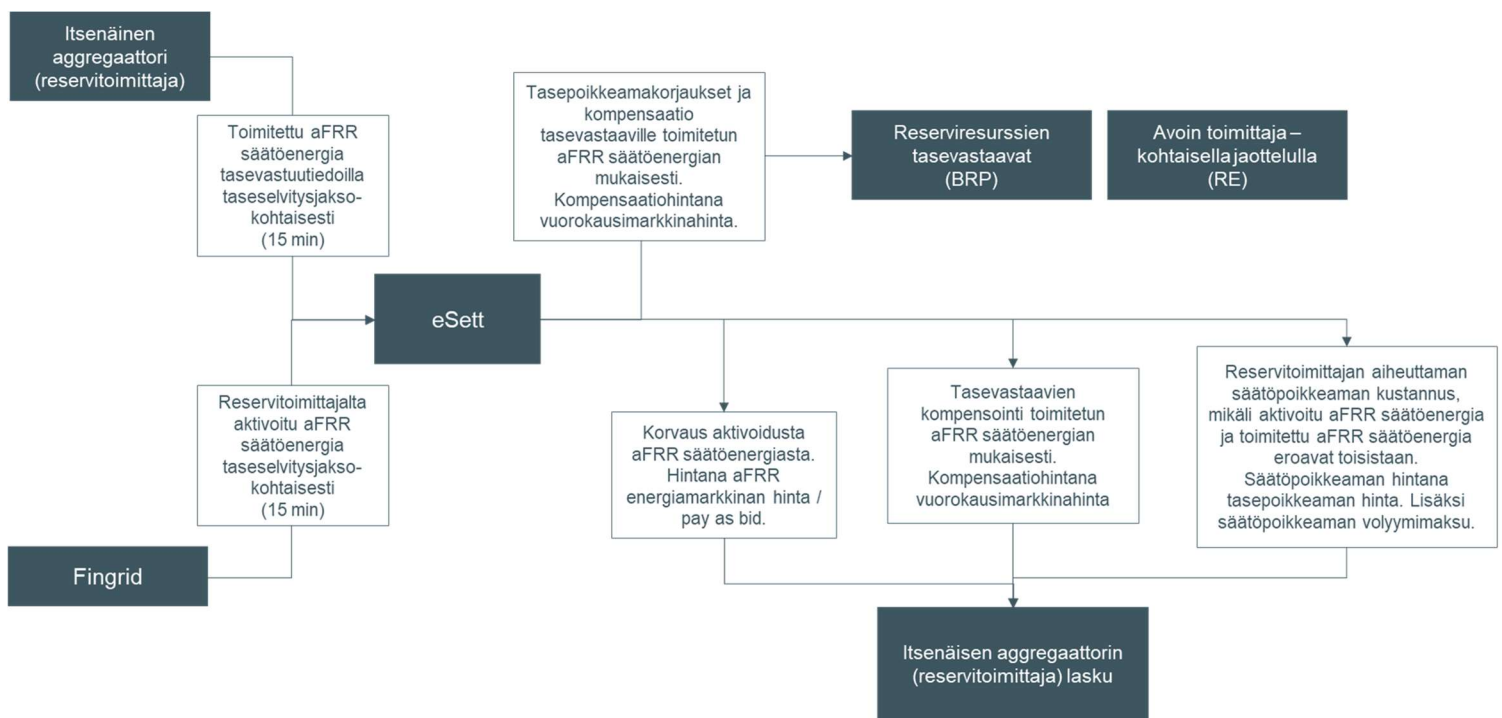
Itsenäinen aggregaattori (reservitoimittaja)

Toimitettu aFRR säätöenergia tasevastuutiedoilla taseselvitysjaksokohtaisesti (15 min)

Tasepoikkeamakorjaukset ja kompensaatio tasevastaaville toimitetun aFRR säätöenergian mukaisesti. Kompensaatiohintana vuorokausimarkkinahinta.

Reserviresurssien tasevastaavat (BRP)

Avoin toimittaja – kohtaisella jaottelulla (RE)

eSett

Reservitoimittajalta aktivoitu aFRR säätöenergia taseselvitysjaksokohtaisesti (15 min)

Korvaus aktivoidusta aFRR säätöenergiasta. Hintana aFRR energiamarkkinan hinta / pay as bid.

Tasevastaavien kompensointi toimitetun aFRR säätöenergian mukaisesti. Kompensaatiohintana vuorokausimarkkinahinta

Reservitoimittajan aiheuttaman säätöpoikkeaman kustannus, mikäli aktivoitu aFRR säätöenergia ja toimitettu aFRR säätöenergia eroavat toisistaan. Säätöpoikkeaman hintana tasepoikkeaman hinta. Lisäksi säätöpoikkeaman volyymimaksu.

Fingrid

Itsenäisen aggregaattorin (reservitoimittaja) lasku